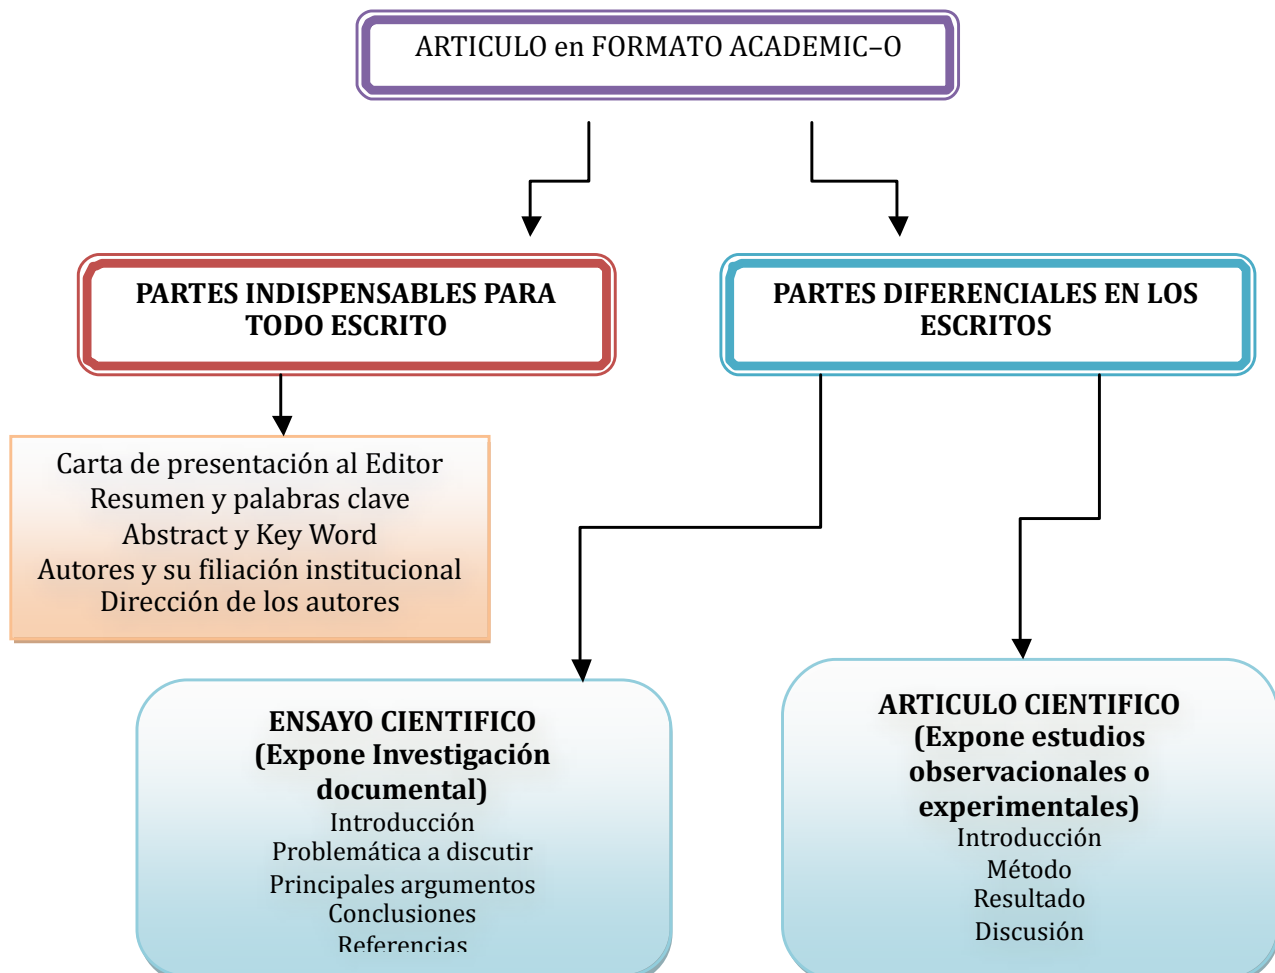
ARTICULO en FORMATO ACADEMIC–O

PARTES INDISPENSABLES PARA TODO ESCRITO

PARTES DIFERENCIALES EN LOS ESCRITOS

Carta de presentación al Editor
Resumen y palabras clave
Abstract y Key Word
Autores y su filiación institucional
Dirección de los autores

ENSAYO CIENTIFICO
(Expone Investigación documental)
Introducción
Problemática a discutir
Principales argumentos
Conclusiones
Referencias

ARTICULO CIENTIFICO
(Expone estudios observacionales o experimentales)
Introducción
Método
Resultado
Discusión